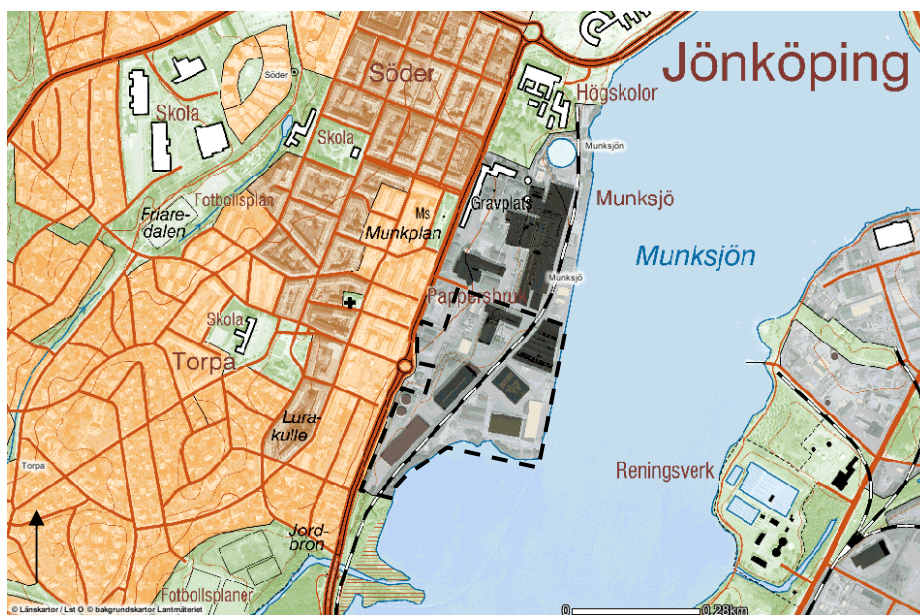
Jönköping
Söder
Söder
Skola
Skola
Högskolor
Munksjön
Fotbollsplan
Munksjö
Friaredalen
Ms
Gravplats
Munkplan
Munksjön
Munksjö
Pappersbruk
Skola
Torpa
Lurakulle
Reningsverk
Torpa
Jordbron
Fotbollsplaner
© Länskartor / Lst © © bakgrundskartor Lantmäteriet
0
0.28km